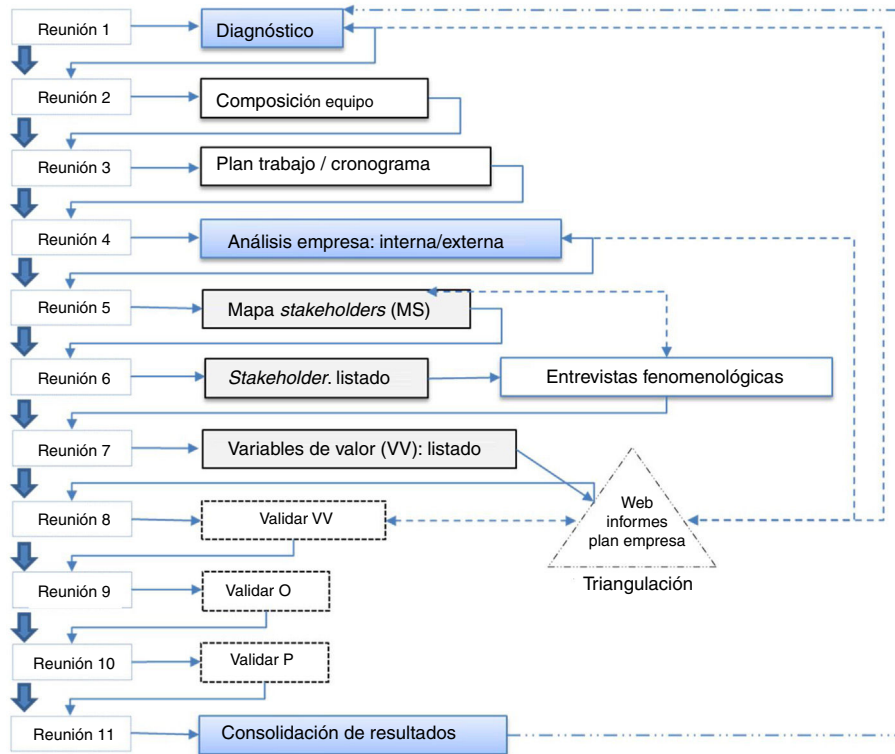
Reunión 1

Diagnóstico

Reunión 2

Composición equipo

Reunión 3

Plan trabajo / cronograma

Reunión 4

Análisis empresa: interna/externa

Reunión 5

Mapa *stakeholders* (MS)

Reunión 6

*Stakeholder*. listado

Entrevistas fenomenológicas

Reunión 7

Variables de valor (VV): listado

Reunión 8

Validar VV

Web informes plan empresa

Triangulación

Reunión 9

Validar O

Reunión 10

Validar P

Reunión 11

Consolidación de resultados